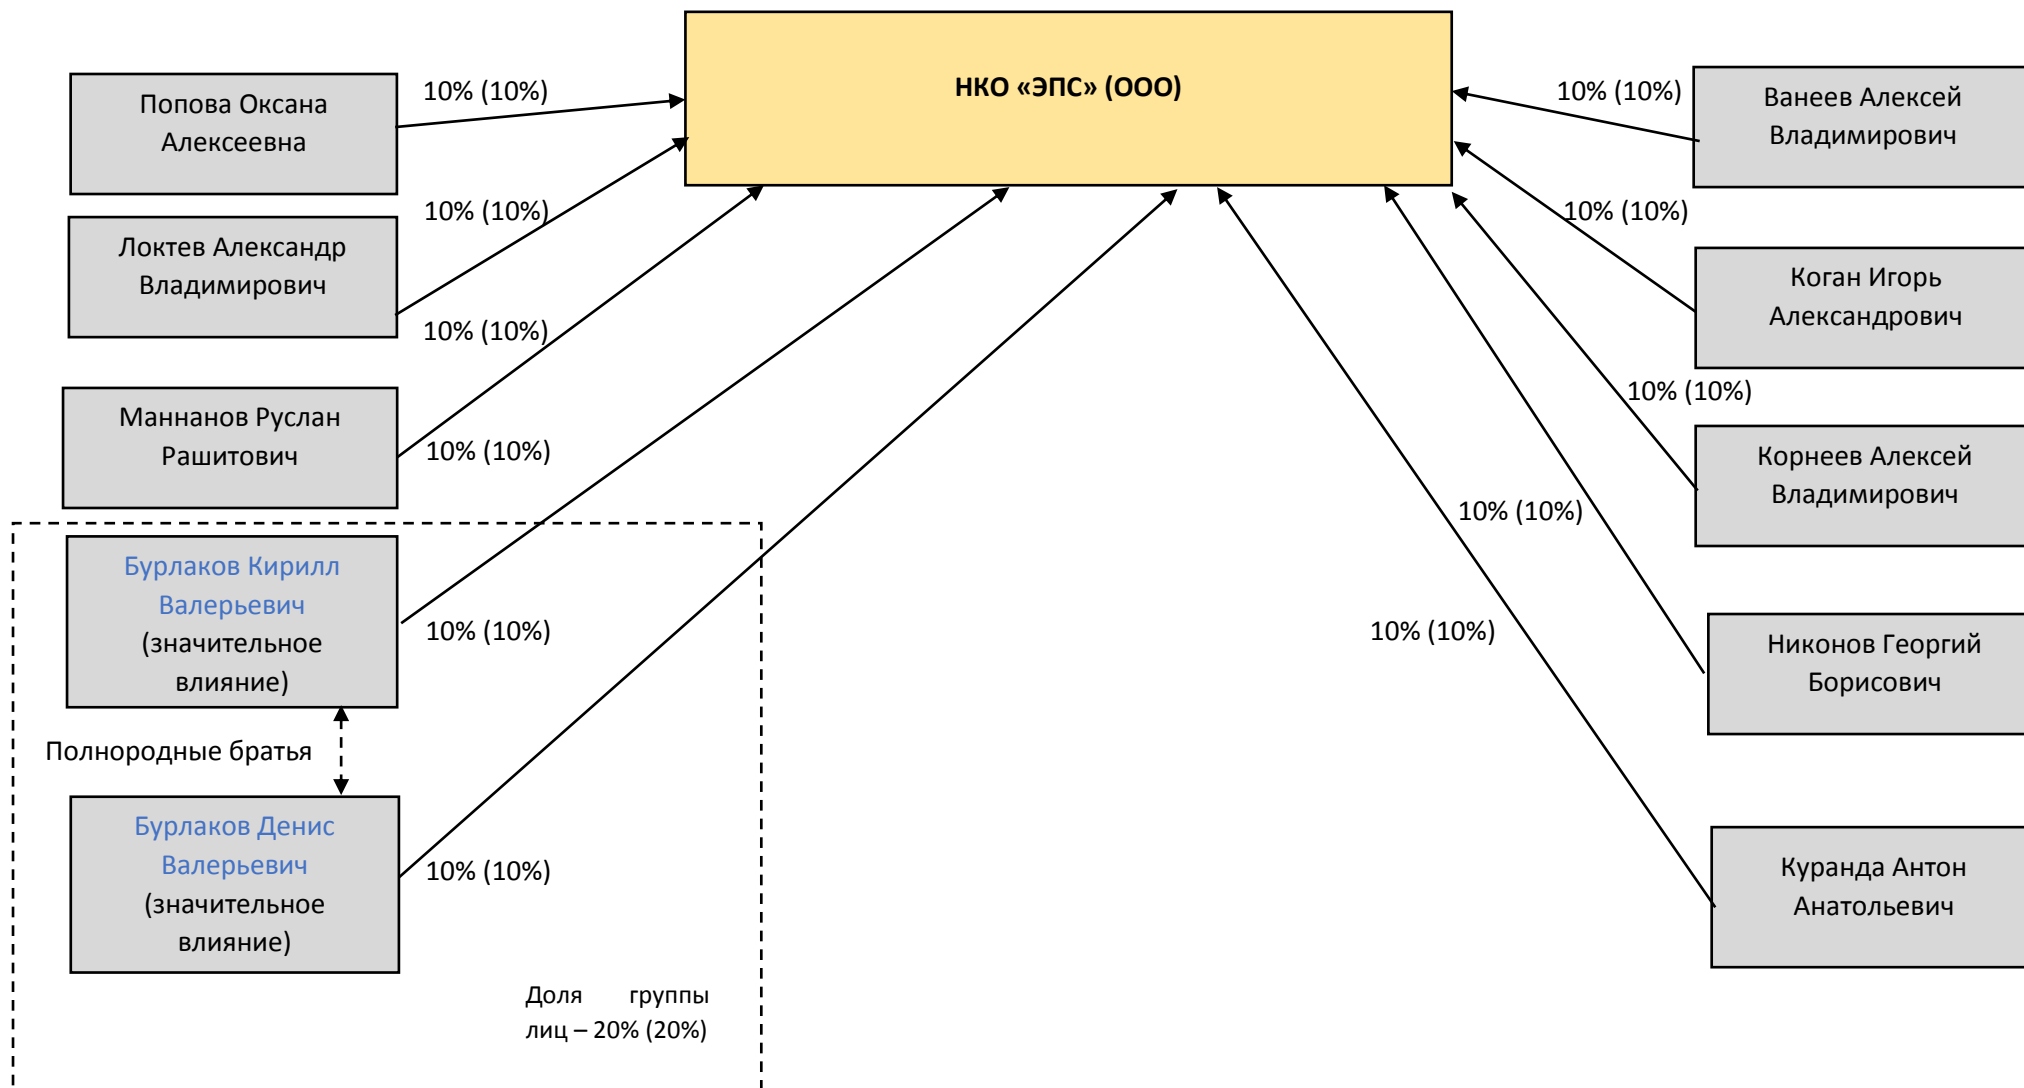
НКО «ЭПС» (ООО)

Попова Оксана Алексеевна

10% (10%)

Локтев Александр Владимирович

10% (10%)

10% (10%)

Маннанов Руслан Рашитович

10% (10%)

Бурлаков Кирилл Валерьевич (значительное влияние)

10% (10%)

Полнородные братья

Бурлаков Денис Валерьевич (значительное влияние)

10% (10%)

Доля группы лиц – 20% (20%)

10% (10%)

Ванеев Алексей Владимирович

10% (10%)

Коган Игорь Александрович

10% (10%)

Корнеев Алексей Владимирович

10% (10%)

Никонов Георгий Борисович

10% (10%)

Куранда Антон Анатольевич